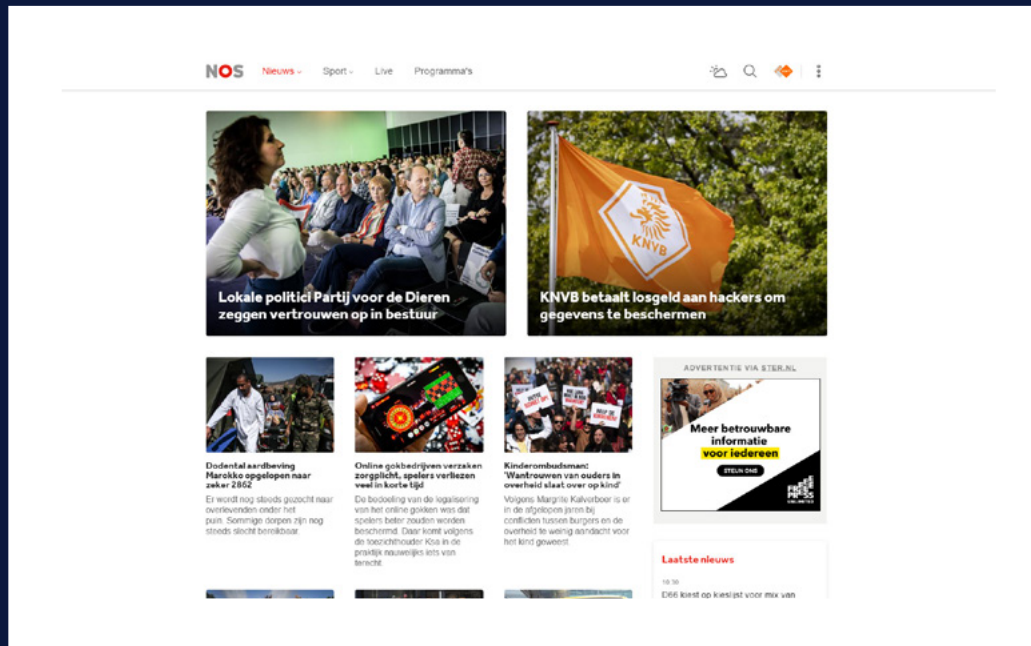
NOS Nieuws Sport Live Programma's

Lokale politici Partij voor de Dieren zeggen vertrouwen op in bestuur

KNVB betaalt losgeld aan hackers om gegevens te beschermen

KNVB

Dodental aardbeving Marokko opgelopen naar zeker 2862

Er wordt nog steeds gezocht naar overlevenden onder het puin. Sommige dorpen zijn nog steeds slecht bereikbaar.

Online gokbedrijven verzaken zorgplicht, spelers verliezen veel in korte tijd

De bedoeling van de legalisering van het online gokken was dat spelers beter zouden worden beschermd. Daar komt volgens de toezichthouder Ksa in de praktijk nauwelijks iets van terecht.

Kinderombudsman: 'Wantrouwen van ouders in overheid slaat over op kind'

Volgens Margrite Kalverboer is er in de afgelopen jaren bij conflicten tussen burgers en de overheid te weinig aandacht voor het kind geweest.

ADVERTENTIE VIA STER.NL

Meer betrouwbare informatie voor iedereen

STEUN ONS

FREE PRESS UNLIMITED

Laatste nieuws

18:36

D66 kiest op kieslijst voor mix van